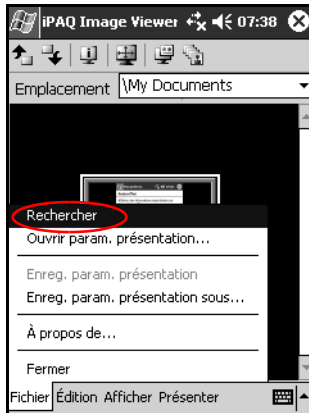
iPAQ Image Viewer 07:38

Emplacement \My Documents

Rechercher
Ouvrir param. présentation...

Enreg. param. présentation
Enreg. param. présentation sous...

À propos de...

Fermer

Fichier Édition Afficher Présenter